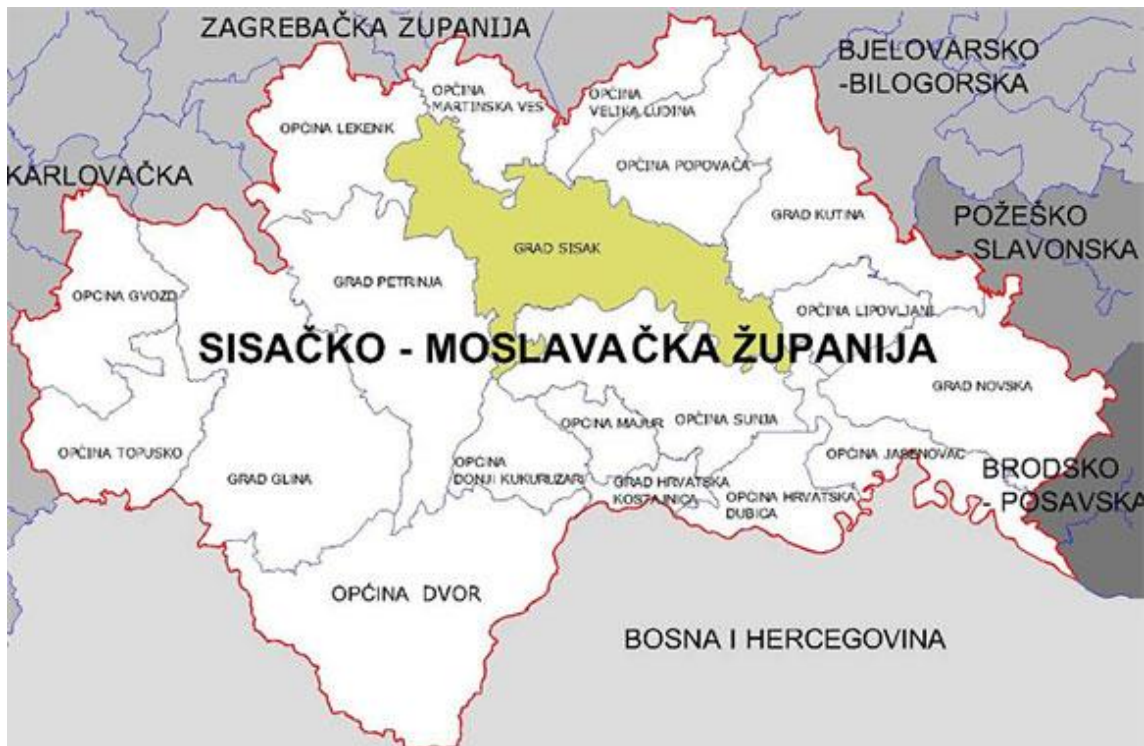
ZAGREBAČKA ŽUPANIJA

BJELOVARSKO -BILOGORSKA

OPĆINA MARTINSKA VES

OPĆINA VELIKA LUDINA

OPĆINA LEKENIK

KARLOVAČKA

OPĆINA POPOVAČA

GRAD KUTINA

POŽEŠKO - SLAVONSKA

GRAD SISAK

GRAD PETRINJA

OPĆINA GVOZD

OPĆINA LIPOVLJANI

SISAČKO - MOSLAVAČKA ŽUPANIJA

GRAD NOVSKA

OPĆINA MAJUR

OPĆINA SUNJA

OPĆINA TOPUSKO

OPĆINA DONJI KUKURUZARI

OPĆINA JASENOVAC

GRAD GLINA

GRAD HRVATSKA KOSTAJNICA

OPĆINA HRVATSKA DUBICA

BRODSKO - POSAVSKA

OPĆINA DVOR

BOSNA I HERCEGOVINA